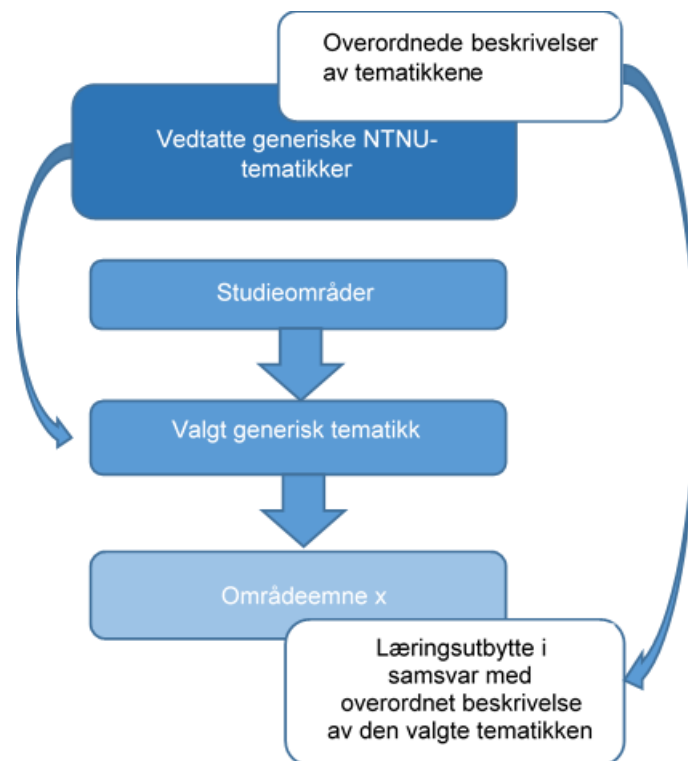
Overordnede beskrivelser av tematikkene

Vedtatte generiske NTNU-tematikker

Studieområder

Valgt generisk tematikk

Områdeemne x

Læringsutbytte i samsvar med overordnet beskrivelse av den valgte tematikken